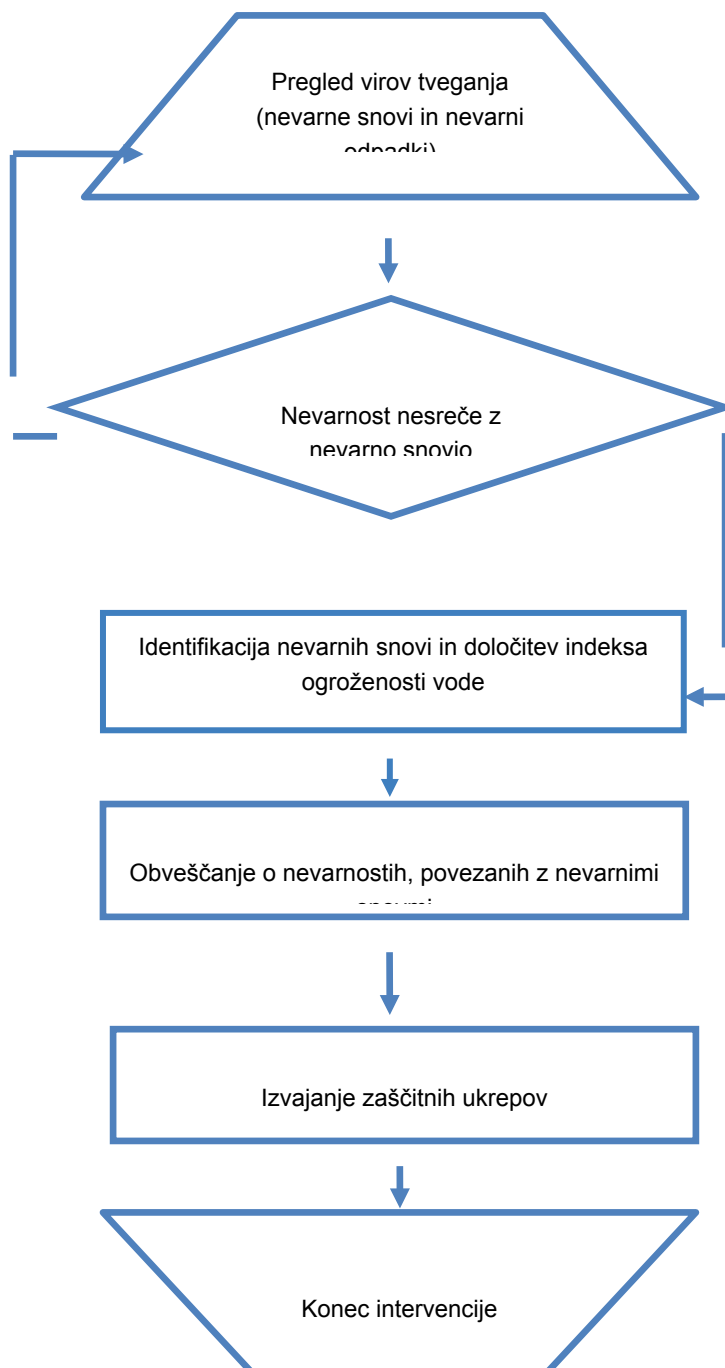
Pregled virov tveganja (nevarne snovi in nevarni odpadki)

Nevarnost nesreče z nevarno snovjo

Identifikacija nevarnih snovi in določitev indeksa ogroženosti vode

Obveščanje o nevarnostih, povezanih z nevarnimi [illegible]

Izvajanje zaščitnih ukrepov

Konec intervencije